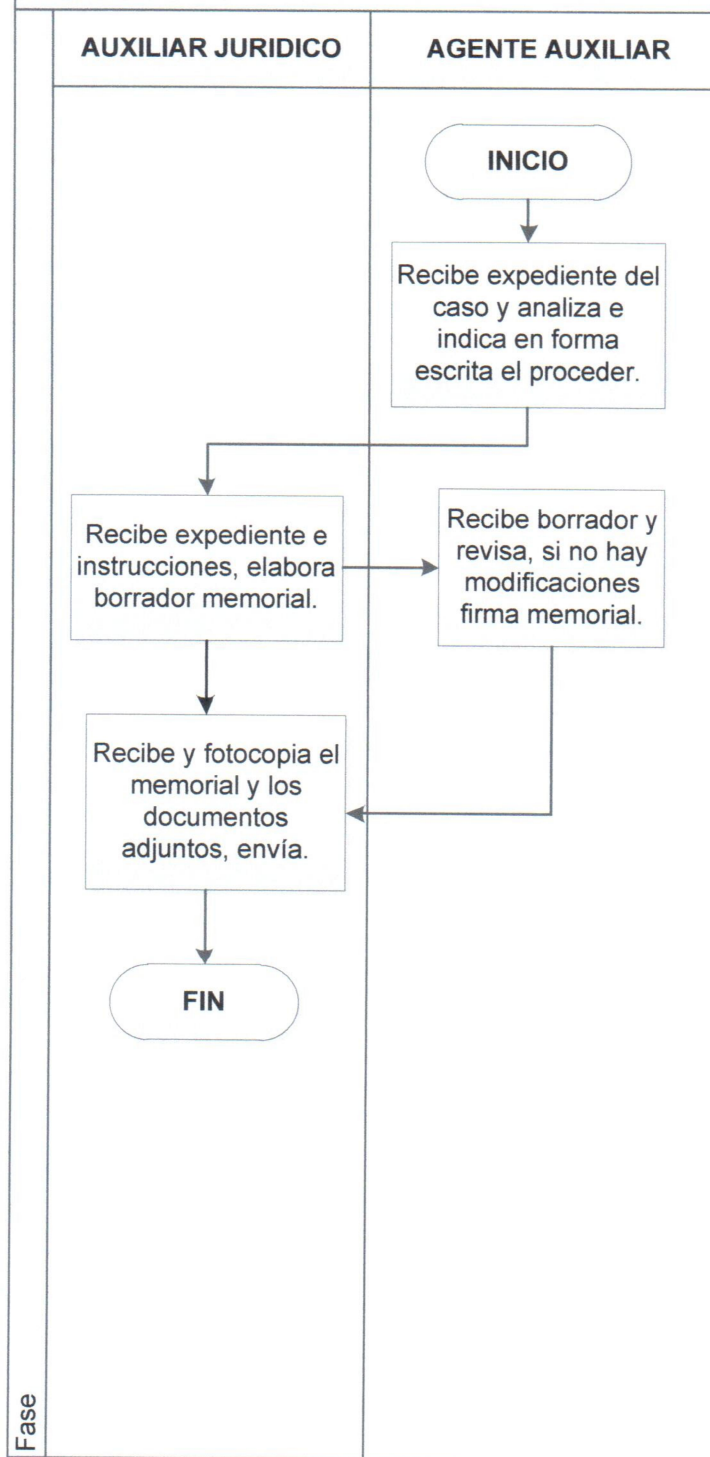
AUXILIAR JURIDICO

AGENTE AUXILIAR

INICIO

Recibe expediente del caso y analiza e indica en forma escrita el proceder.

Recibe expediente e instrucciones, elabora borrador memorial.

Recibe borrador y revisa, si no hay modificaciones firma memorial.

Recibe y fotocopia el memorial y los documentos adjuntos, envía.

FIN

Fase